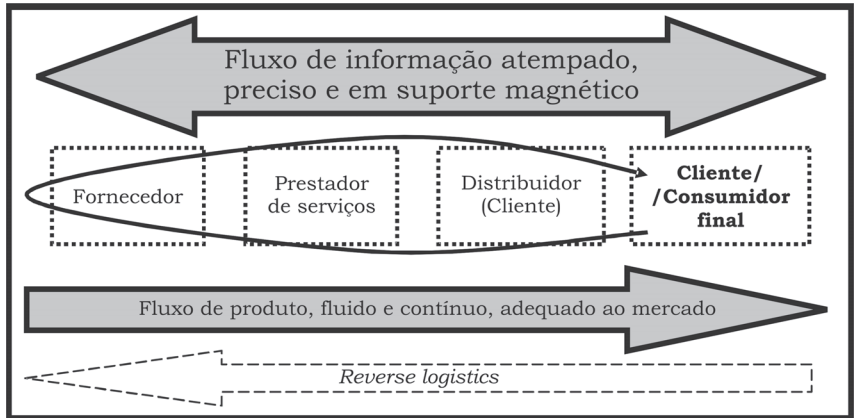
Fluxo de informação atempado, preciso e em suporte magnético

Fornecedor

Prestador de serviços

Distribuidor (Cliente)

**Cliente/ /Consumidor final**

Fluxo de produto, fluido e contínuo, adequado ao mercado

*Reverse logistics*